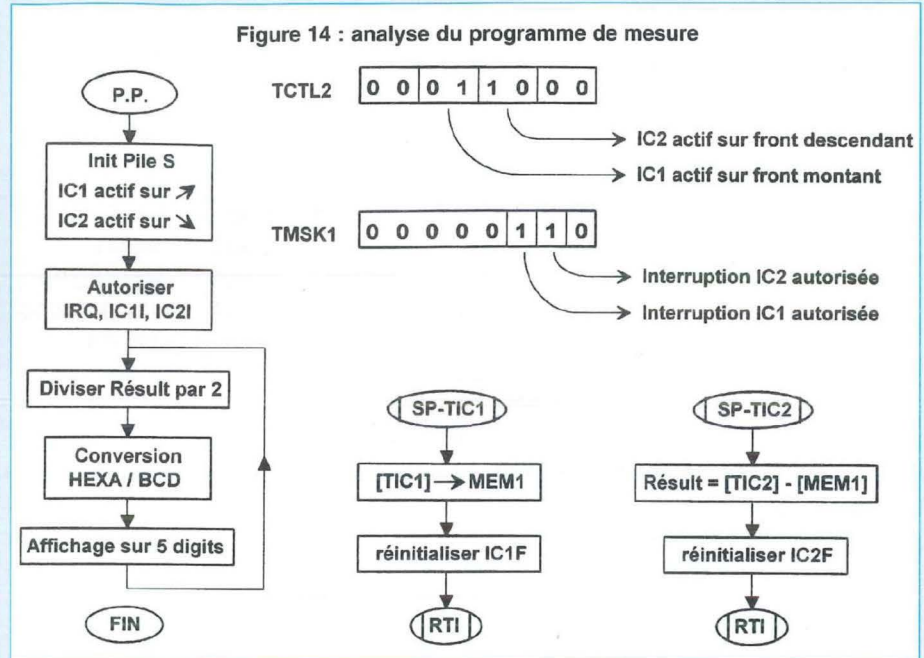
Figure 14 : analyse du programme de mesure

P.P.

Init Pile S
IC1 actif sur ↗
IC2 actif sur ↘

Autoriser
IRQ, IC1I, IC2I

Diviser Résult par 2

Conversion
HEXA / BCD

Affichage sur 5 digits

FIN

TCTL2

| 0 | 0 | 0 | 1 | 1 | 0 | 0 | 0 |
|---|---|---|---|---|---|---|---|

IC2 actif sur front descendant

IC1 actif sur front montant

TMSK1

| 0 | 0 | 0 | 0 | 0 | 1 | 1 | 0 |
|---|---|---|---|---|---|---|---|

Interruption IC2 autorisée

Interruption IC1 autorisée

SP-TIC1

[TIC1] → MEM1

réinitialiser IC1F

RTI

SP-TIC2

Résult = [TIC2] - [MEM1]

réinitialiser IC2F

RTI